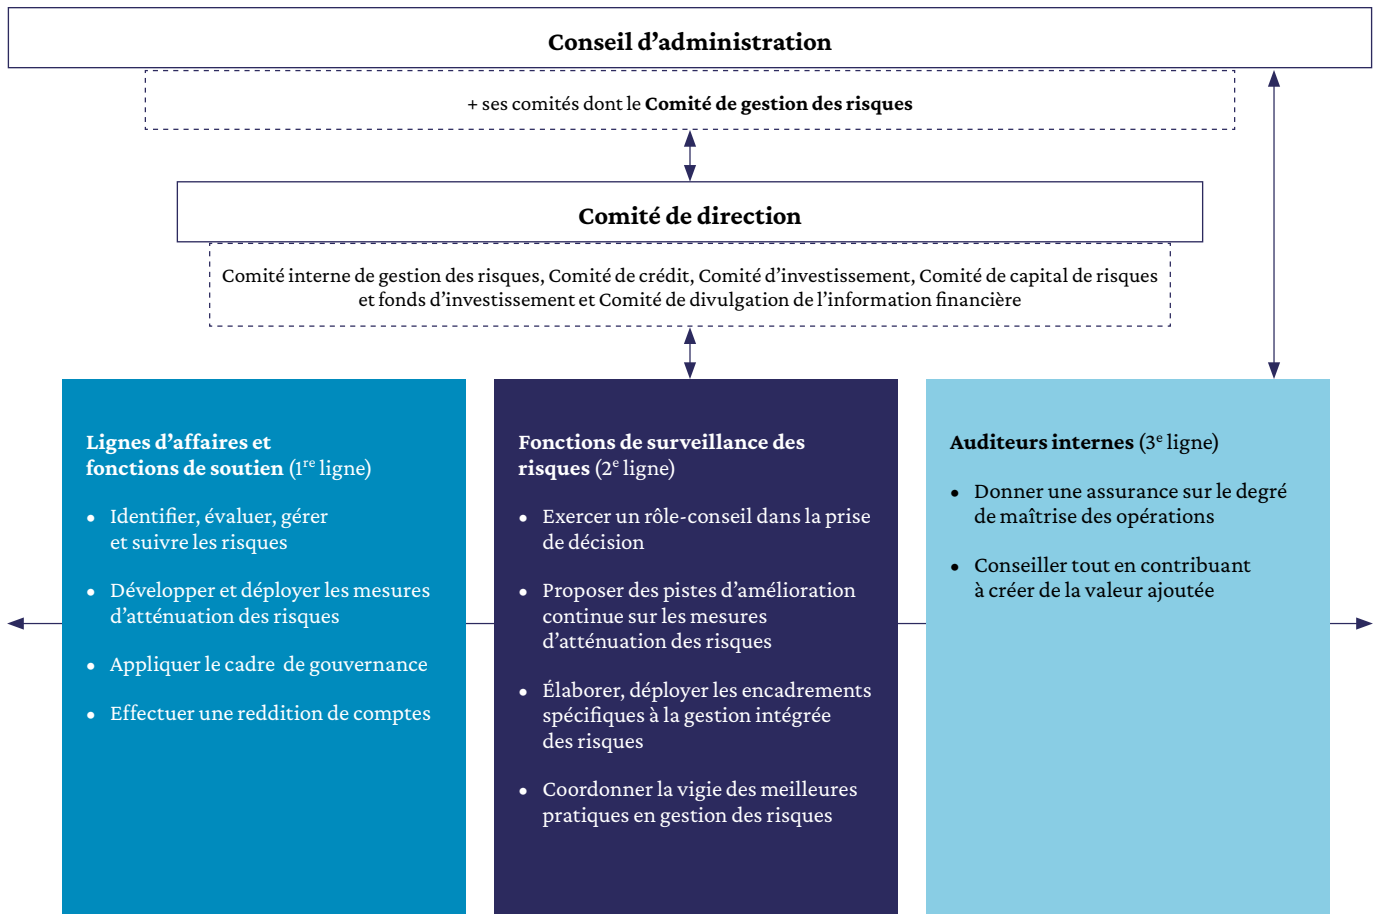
Conseil d’administration

+ ses comités dont le **Comité de gestion des risques**

Comité de direction

Comité interne de gestion des risques, Comité de crédit, Comité d’investissement, Comité de capital de risques et fonds d’investissement et Comité de divulgation de l’information financière

**Lignes d’affaires et fonctions de soutien** (1$^{re}$ ligne)

- Identifier, évaluer, gérer et suivre les risques
- Développer et déployer les mesures d’atténuation des risques
- Appliquer le cadre de gouvernance
- Effectuer une reddition de comptes

**Fonctions de surveillance des risques** (2$^{e}$ ligne)

- Exercer un rôle-conseil dans la prise de décision
- Proposer des pistes d’amélioration continue sur les mesures d’atténuation des risques
- Élaborer, déployer les encadrements spécifiques à la gestion intégrée des risques
- Coordonner la vigie des meilleures pratiques en gestion des risques

**Auditeurs internes** (3$^{e}$ ligne)

- Donner une assurance sur le degré de maîtrise des opérations
- Conseiller tout en contribuant à créer de la valeur ajoutée